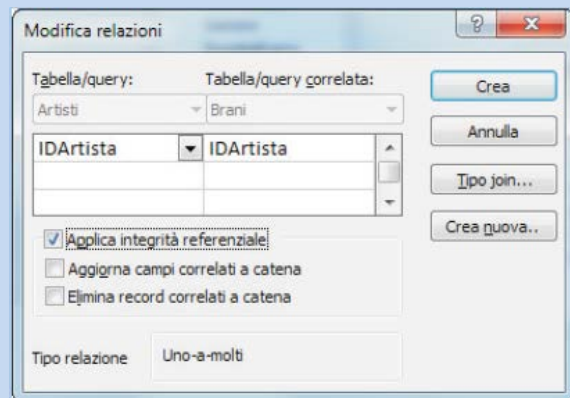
Modifica relazioni

?

x

Tabella/query:

Tabella/query correlata:

Artisti

Brani

| IDArtista | IDArtista |
|---|---|
| | |
| | |

Crea

Annulla

Tipo join...

Crea nuova..

Applica integrità referenziale

Aggiorna campi correlati a catena

Elimina record correlati a catena

Tipo relazione

Uno-a-molti